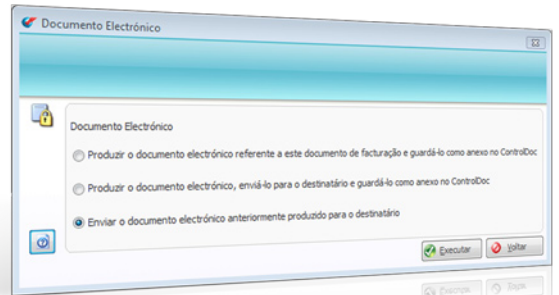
Documento Electrónico

Documento Electrónico

Produzir o documento electrónico referente a este documento de facturação e guardá-lo como anexo no ControlDoc

Produzir o documento electrónico, enviá-lo para o destinatário e guardá-lo como anexo no ControlDoc

Enviar o documento electrónico anteriormente produzido para o destinatário

Executar
Voltar